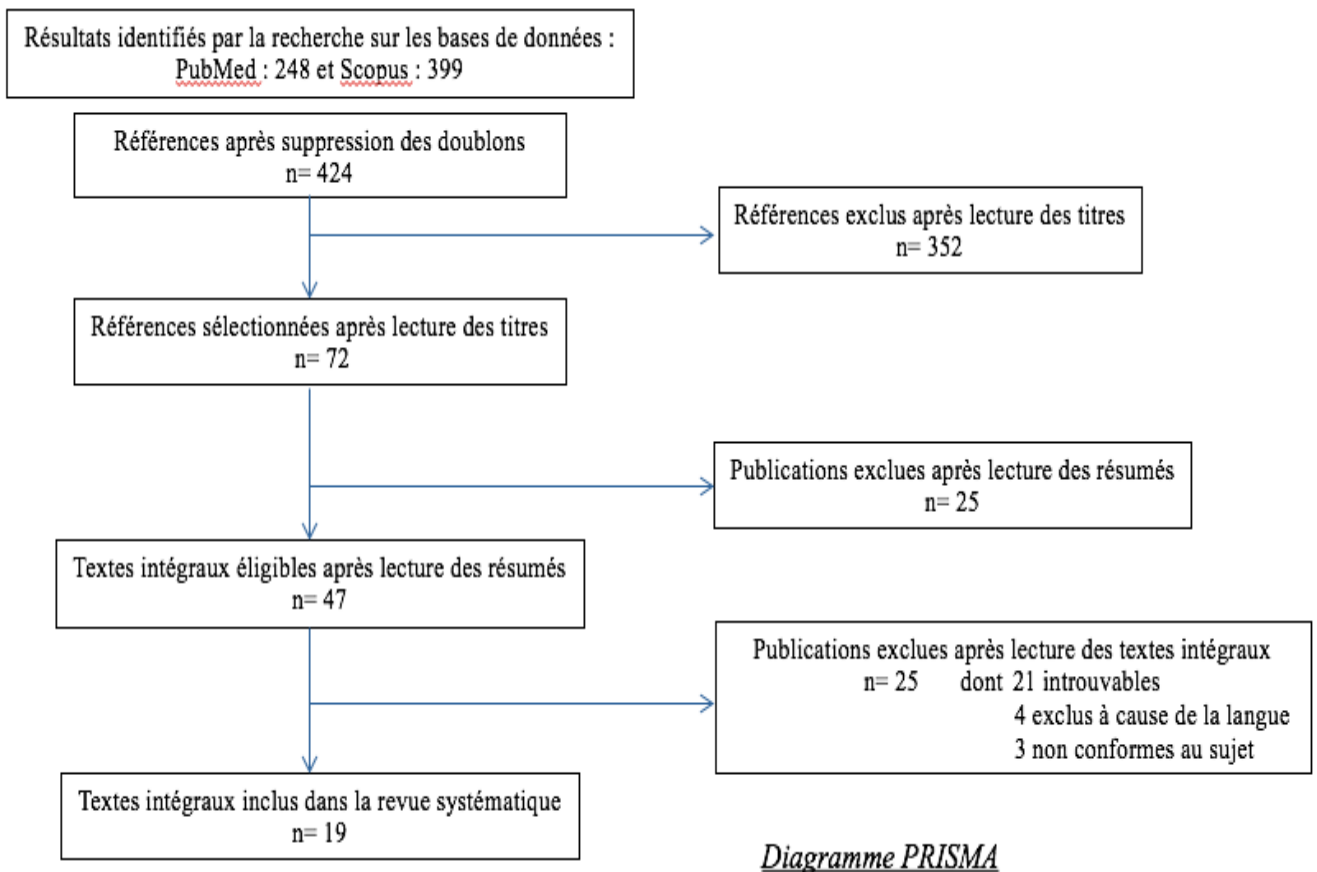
Résultats identifiés par la recherche sur les bases de données :
PubMed : 248 et Scopus : 399

Références après suppression des doublons
n= 424

Références exclus après lecture des titres
n= 352

Références sélectionnées après lecture des titres
n= 72

Publications exclues après lecture des résumés
n= 25

Textes intégraux éligibles après lecture des résumés
n= 47

Publications exclues après lecture des textes intégraux
n= 25 dont 21 introuvables
4 exclus à cause de la langue
3 non conformes au sujet

Textes intégraux inclus dans la revue systématique
n= 19

Diagramme PRISMA